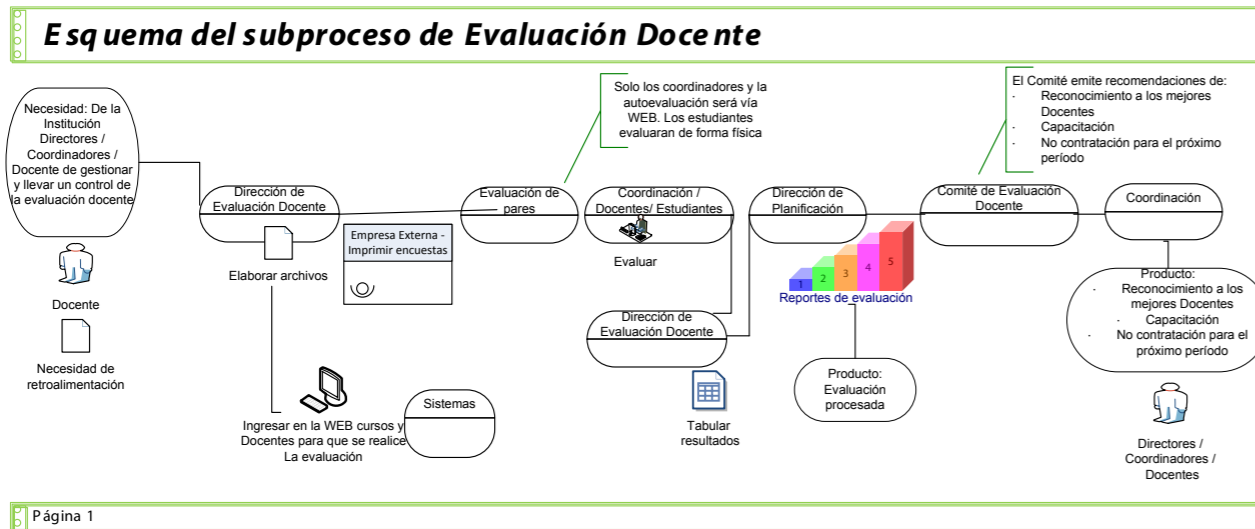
E sq uema del subproceso de Evaluación Doce nte

Necesidad: De la Institución Directores / Coordinadores / Docente de gestionar y llevar un control de la evaluación docente

Docente

Necesidad de retroalimentación

Dirección de Evaluación Docente

Elaborar archivos

Empresa Externa - Imprimir encuestas

Ingresar en la WEB cursos y Docentes para que se realice La evaluación

Sistemas

Solo los coordinadores y la autoevaluación será vía WEB. Los estudiantes evaluaran de forma física

Evaluación de pares

Coordinación / Docentes/ Estudiantes

Evaluar

Dirección de Evaluación Docente

Tabular resultados

Dirección de Planificación

1 2 3 4 5

Reportes de evaluación

Producto: Evaluación procesada

El Comité emite recomendaciones de:
- Reconocimiento a los mejores Docentes
- Capacitación
- No contratación para el próximo período

Comité de Evaluación Docente

Coordinación

Producto:
- Reconocimiento a los mejores Docentes
- Capacitación
- No contratación para el próximo período

Directores / Coordinadores / Docentes

Página 1